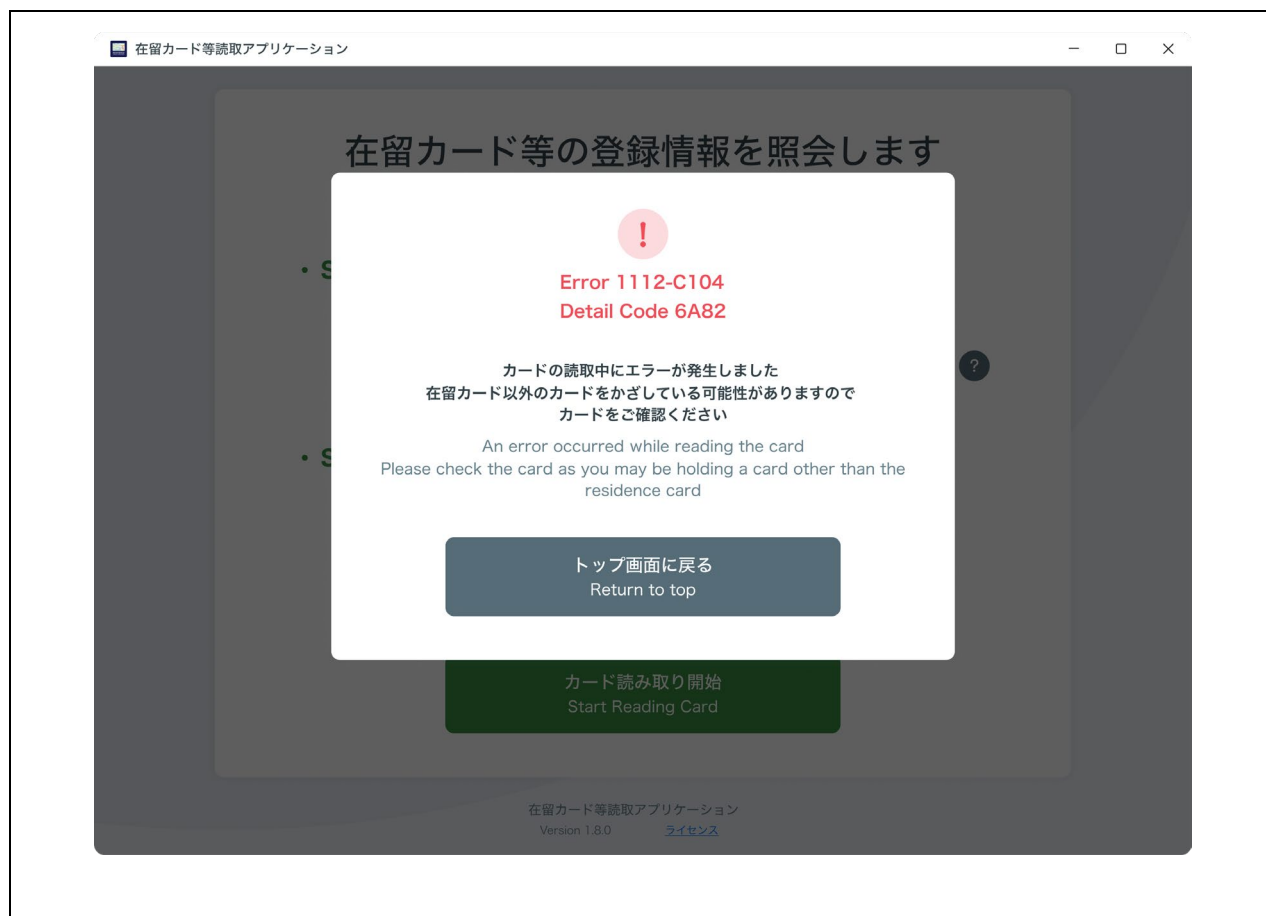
在留カード等読取アプリケーション

在留カード等の登録情報を照会します

• S

• S

!

Error 1112-C104
Detail Code 6A82

カードの読取中にエラーが発生しました
在留カード以外のカードをかざしている可能性がありますので
カードをご確認ください

An error occurred while reading the card
Please check the card as you may be holding a card other than the residence card

トップ画面に戻る
Return to top

?

カード読み取り開始
Start Reading Card

在留カード等読取アプリケーション
Version 1.8.0 ライセンス